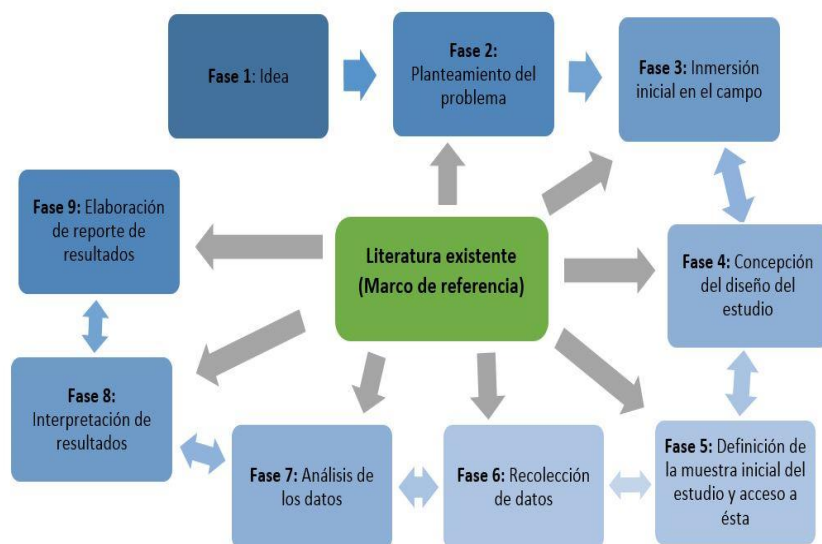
**Fase 1**: Idea

**Fase 2:** Planteamiento del problema

**Fase 3:** Inmersión inicial en el campo

**Fase 9:** Elaboración de reporte de resultados

**Literatura existente (Marco de referencia)**

**Fase 4:** Concepción del diseño del estudio

**Fase 8:** Interpretación de resultados

**Fase 7:** Análisis de los datos

**Fase 6:** Recolección de datos

**Fase 5:** Definición de la muestra inicial del estudio y acceso a ésta